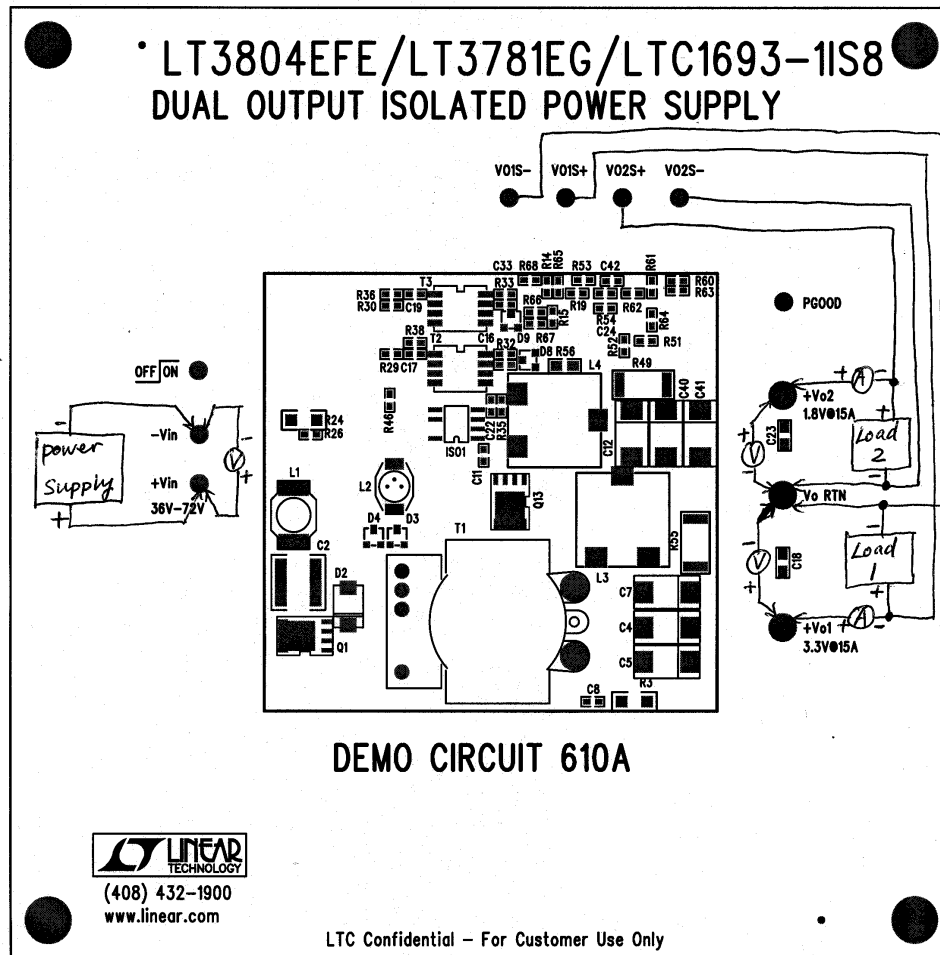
LT3804EFE/LT3781EG/LTC1693-1IS8
DUAL OUTPUT ISOLATED POWER SUPPLY

VO1S- VO1S+ VO2S+ VO2S-

C33 R68 R14 R65 R53 C42 R61 R60 R63
R36 R30 T3 C19 R33 R66 R19 R54 R62 R15 R64 PGOOD
R38 C16 D9 R67 C24 R51
R29 C17 T2 R32 D8 R56 R52 L4 R49

OFF ON

power supply
-Vin
+Vin
36V-72V

R24 R26 R46 C22 R35 ISO1 C12 C40 C41

+Vo2
1.8V@15A
Load 2
A
V
C23
C11 Q13
L1 L2 D4 D3 T1
Vo RTN
C2 R55
D2 L3 C18
Load 1
V
C7 C4 C5
Q1
A
+Vo1
3.3V@15A
C8 R3

DEMO CIRCUIT 610A

LINEAR TECHNOLOGY
(408) 432-1900
www.linear.com

LTC Confidential - For Customer Use Only